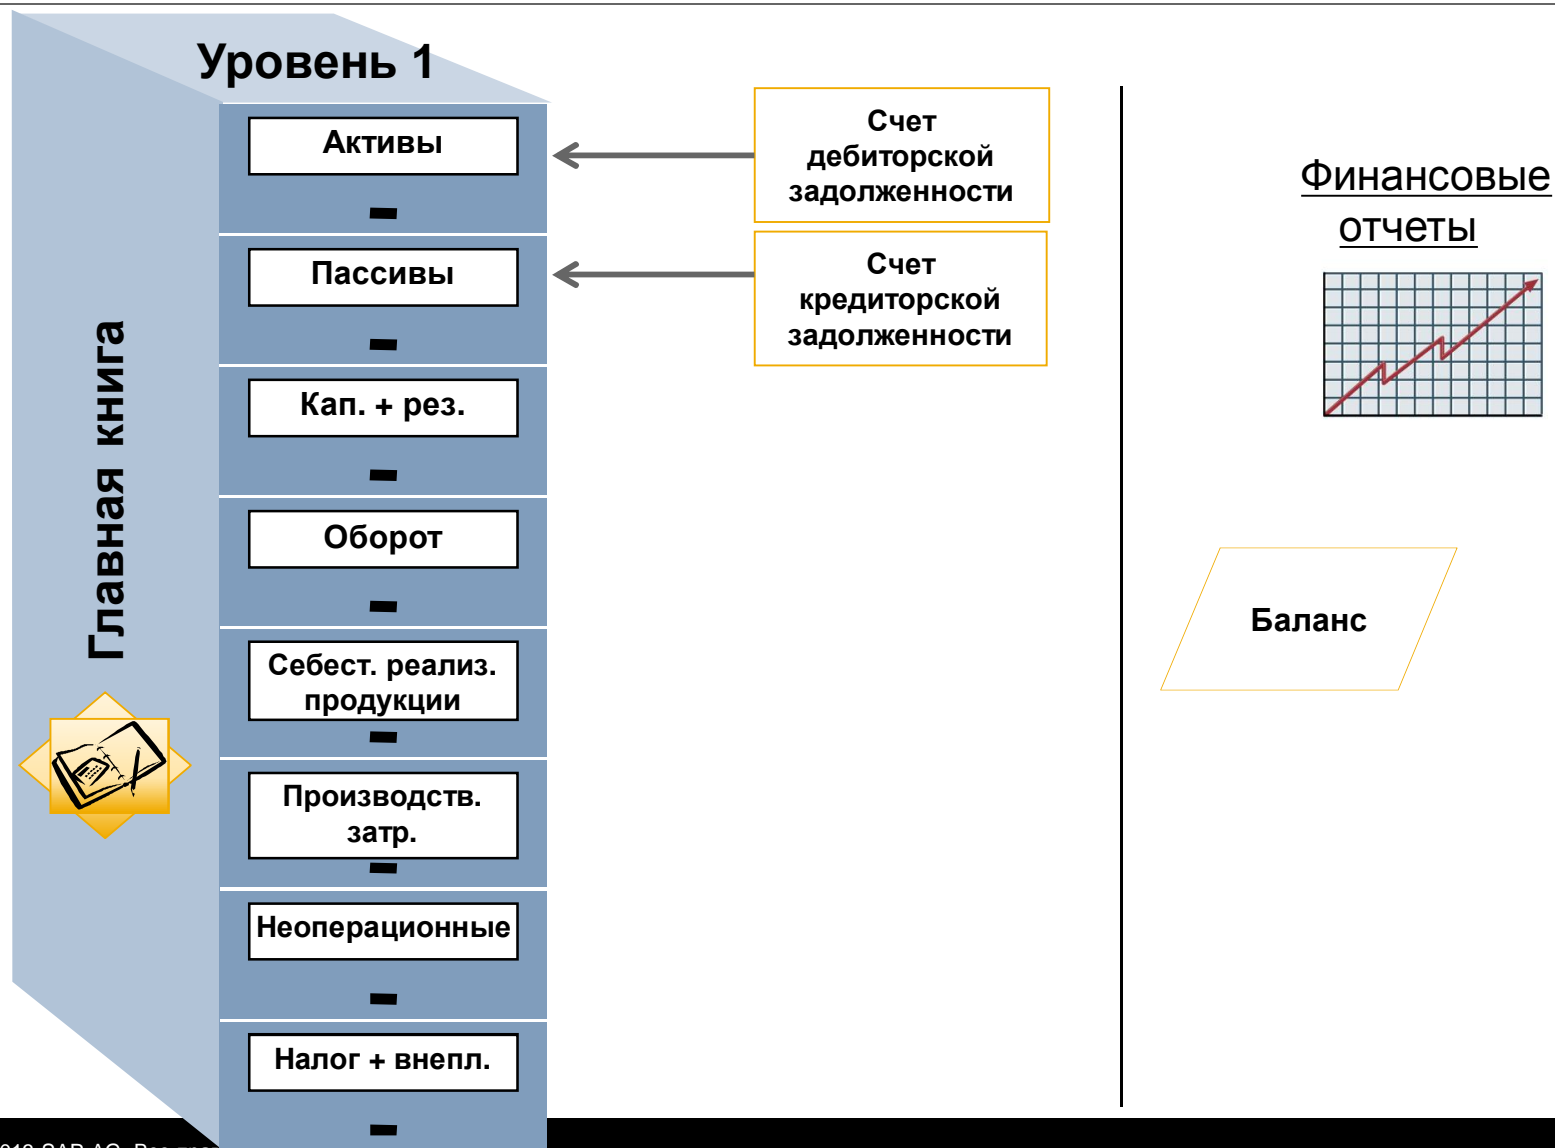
Уровень 1

Главная книга

Активы

Пассивы

Кап. + рез.

Оборот

Себест. реализ. продукции

Производств. затр.

Неоперационные

Налог + внепл.

Счет дебиторской задолженности

Счет кредиторской задолженности

Финансовые отчеты

Баланс

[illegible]012 SAP AG. Все пра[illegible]